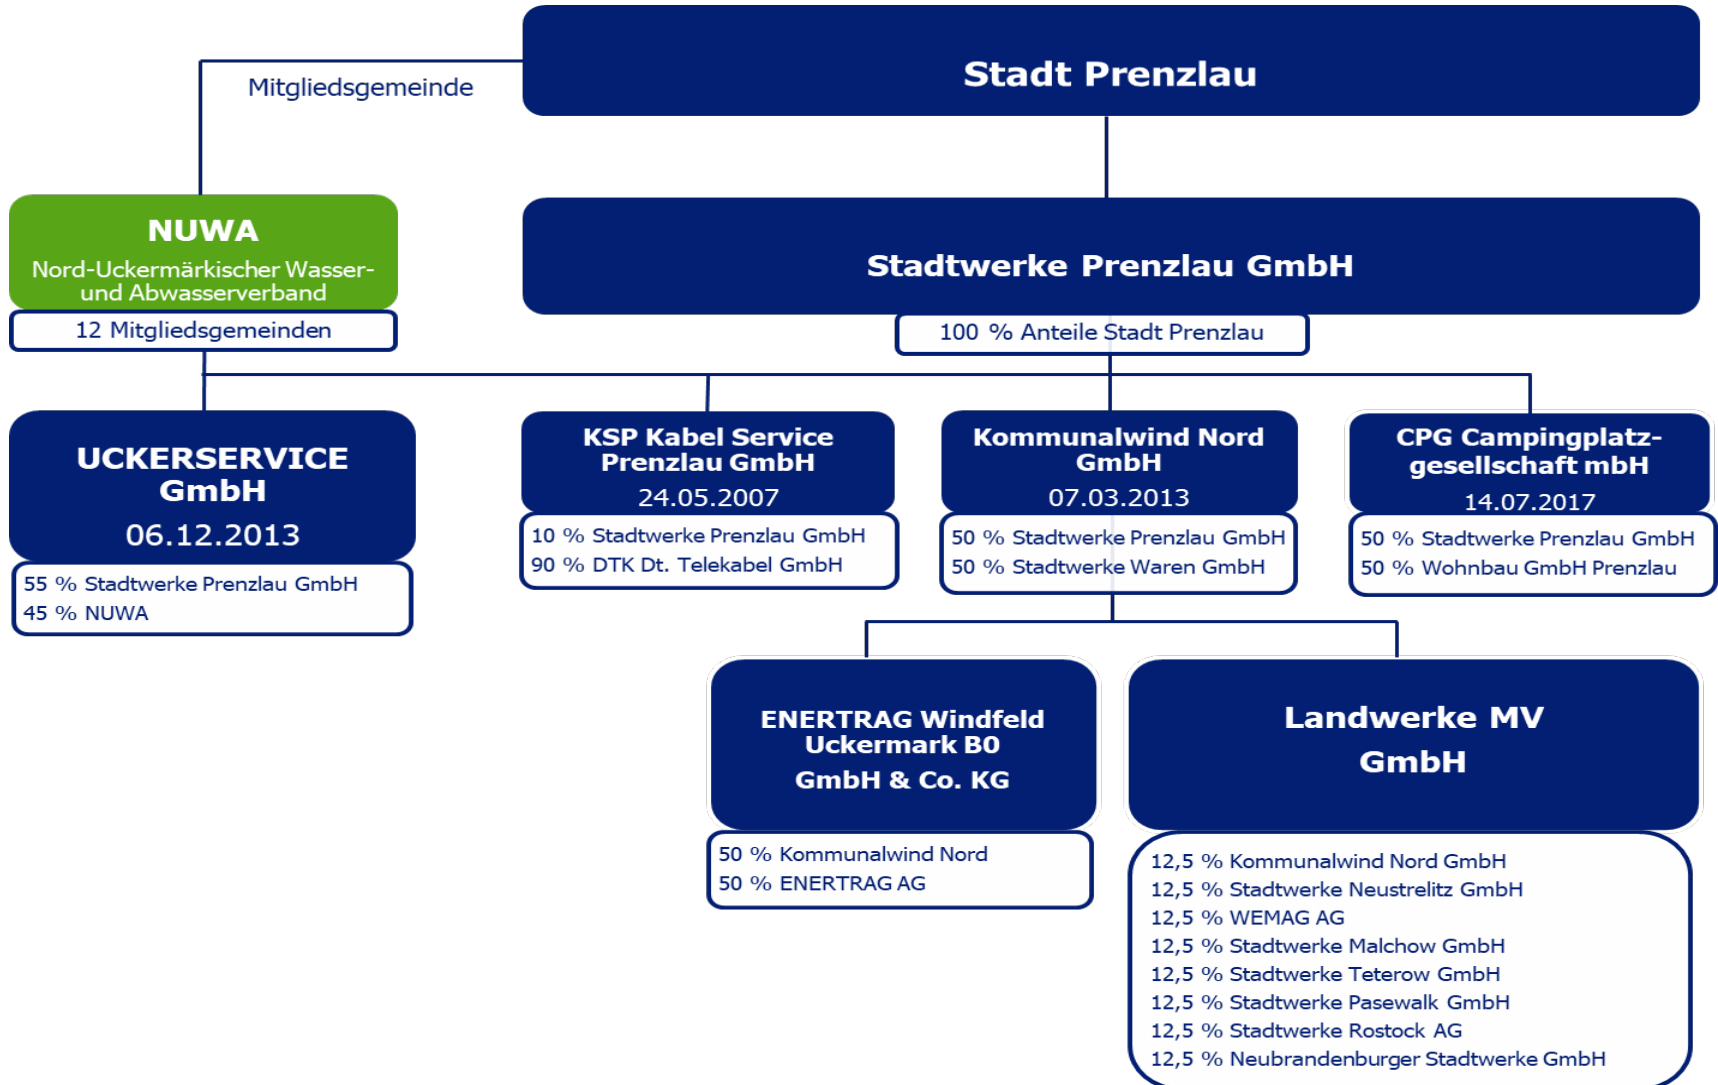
Stadt Prenzlau

Mitgliedsgemeinde

NUWA
Nord-Uckermärkischer Wasser- und Abwasserverband
12 Mitgliedsgemeinden

Stadtwerke Prenzlau GmbH
100 % Anteile Stadt Prenzlau

UCKERSERVICE GmbH
06.12.2013
55 % Stadtwerke Prenzlau GmbH
45 % NUWA

KSP Kabel Service Prenzlau GmbH
24.05.2007
10 % Stadtwerke Prenzlau GmbH
90 % DTK Dt. Telekabel GmbH

Kommunalwind Nord GmbH
07.03.2013
50 % Stadtwerke Prenzlau GmbH
50 % Stadtwerke Waren GmbH

CPG Campingplatzgesellschaft mbH
14.07.2017
50 % Stadtwerke Prenzlau GmbH
50 % Wohnbau GmbH Prenzlau

ENERTRAG Windfeld Uckermark BO GmbH & Co. KG
50 % Kommunalwind Nord
50 % ENERTRAG AG

Landwerke MV GmbH
12,5 % Kommunalwind Nord GmbH
12,5 % Stadtwerke Neustrelitz GmbH
12,5 % WEMAG AG
12,5 % Stadtwerke Malchow GmbH
12,5 % Stadtwerke Teterow GmbH
12,5 % Stadtwerke Pasewalk GmbH
12,5 % Stadtwerke Rostock AG
12,5 % Neubrandenburger Stadtwerke GmbH